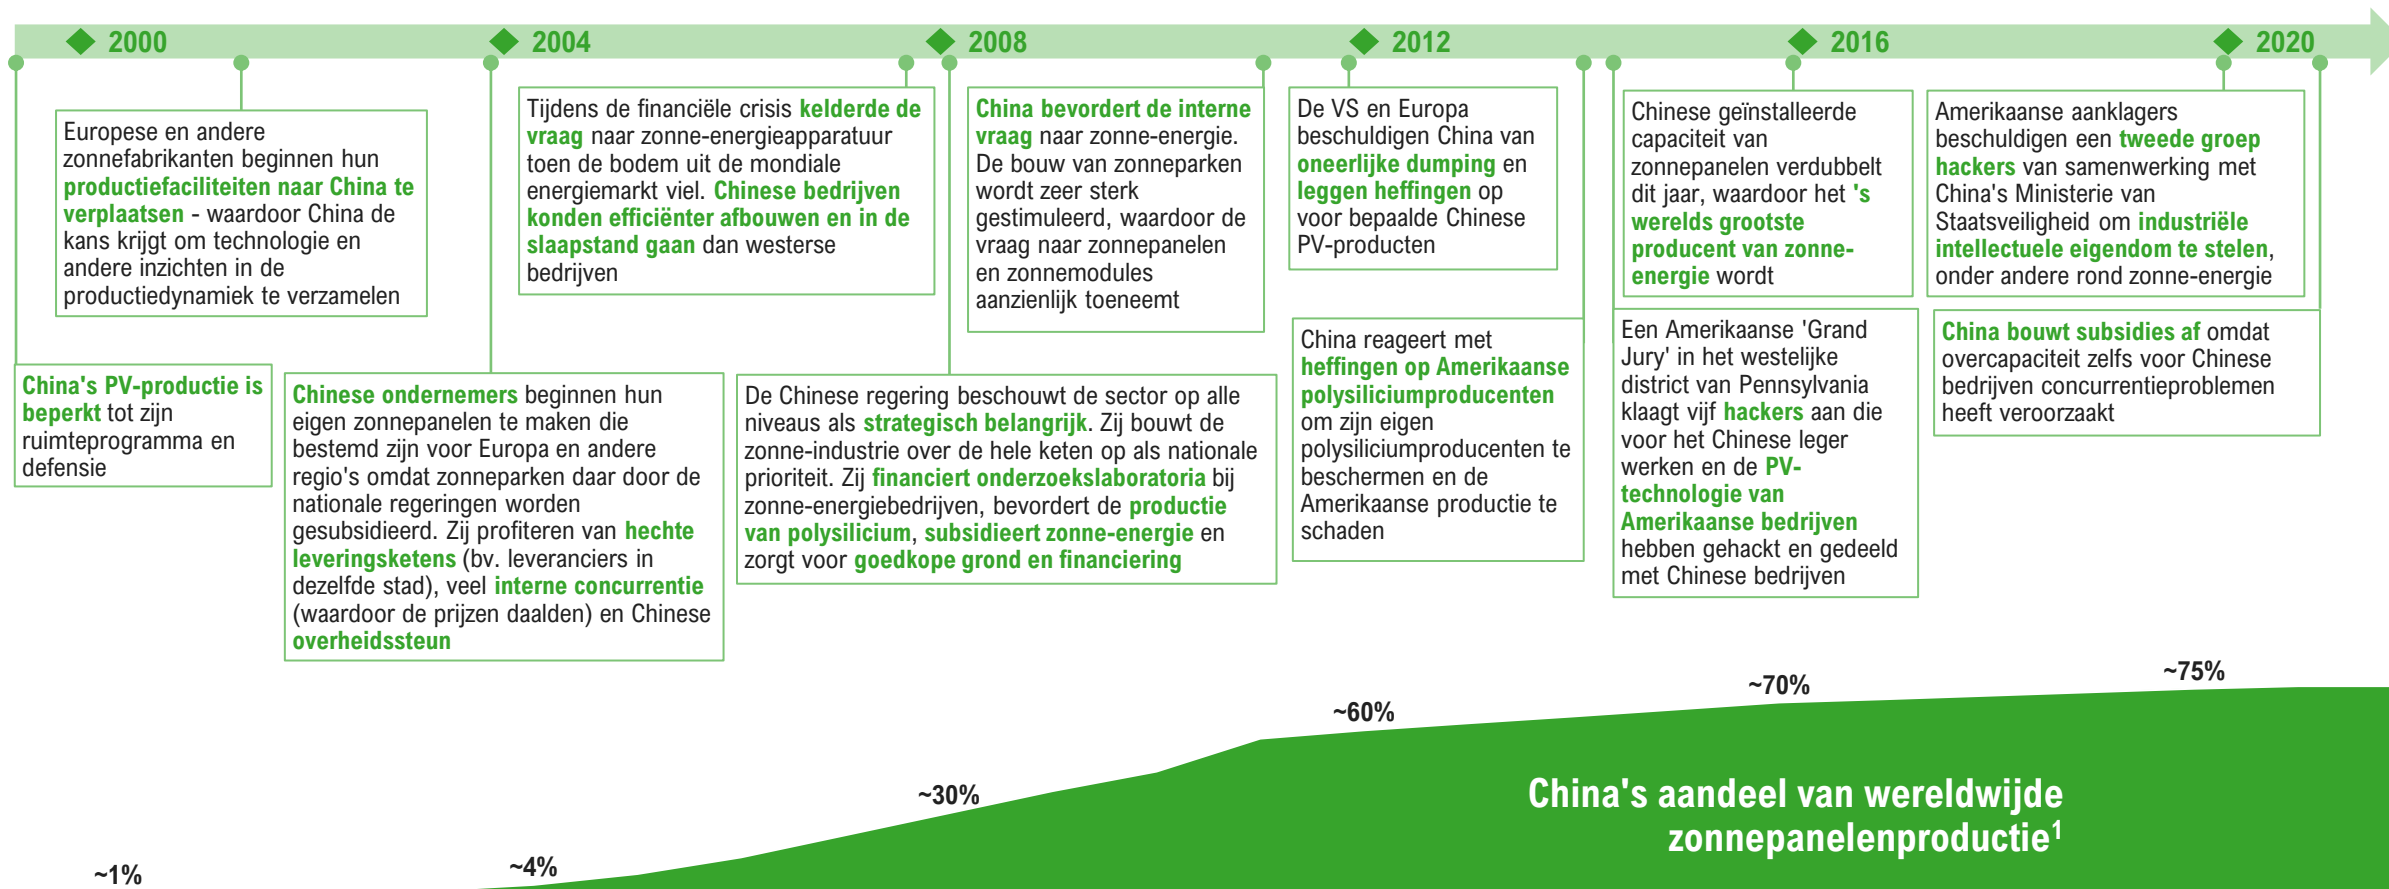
2000 2004 2008 2012 2016 2020

China's PV-productie is beperkt tot zijn ruimteprogramma en defensie

Europese en andere zonnefabrikanten beginnen hun productiefaciliteiten naar China te verplaatsen - waardoor China de kans krijgt om technologie en andere inzichten in de productiedynamiek te verzamelen

Chinese ondernemers beginnen hun eigen zonnepanelen te maken die bestemd zijn voor Europa en andere regio's omdat zonneparken daar door de nationale regeringen worden gesubsidieerd. Zij profiteren van hechte leveringsketens (bv. leveranciers in dezelfde stad), veel interne concurrentie (waardoor de prijzen daalden) en Chinese overheidssteun

Tijdens de financiële crisis kelderde de vraag naar zonne-energieapparatuur toen de bodem uit de mondiale energiemarkt viel. Chinese bedrijven konden efficiënter afbouwen en in de slaapstand gaan dan westerse bedrijven

De Chinese regering beschouwt de sector op alle niveaus als strategisch belangrijk. Zij bouwt de zonne-industrie over de hele keten op als nationale prioriteit. Zij financiert onderzoekslaboratoria bij zonne-energiebedrijven, bevordert de productie van polysilicium, subsidieert zonne-energie en zorgt voor goedkope grond en financiering

China bevordert de interne vraag naar zonne-energie. De bouw van zonneparken wordt zeer sterk gestimuleerd, waardoor de vraag naar zonnepanelen en zonnemodules aanzienlijk toeneemt

De VS en Europa beschuldigen China van oneerlijke dumping en leggen heffingen op voor bepaalde Chinese PV-producten

China reageert met heffingen op Amerikaanse polysiliciumproducenten om zijn eigen polysiliciumproducenten te beschermen en de Amerikaanse productie te schaden

Chinese geïnstalleerde capaciteit van zonnepanelen verdubbelt dit jaar, waardoor het 's werelds grootste producent van zonne-energie wordt

Een Amerikaanse 'Grand Jury' in het westelijke district van Pennsylvania klaagt vijf hackers aan die voor het Chinese leger werken en de PV-technologie van Amerikaanse bedrijven hebben gehackt en gedeeld met Chinese bedrijven

Amerikaanse aanklagers beschuldigen een tweede groep hackers van samenwerking met China's Ministerie van Staatsveiligheid om industriële intellectuele eigendom te stelen, onder andere rond zonne-energie

China bouwt subsidies af omdat overcapaciteit zelfs voor Chinese bedrijven concurrentieproblemen heeft veroorzaakt

~1% ~4% ~30% ~60% ~70% ~75%

China's aandeel van wereldwijde zonnepanelenproductie$^1$